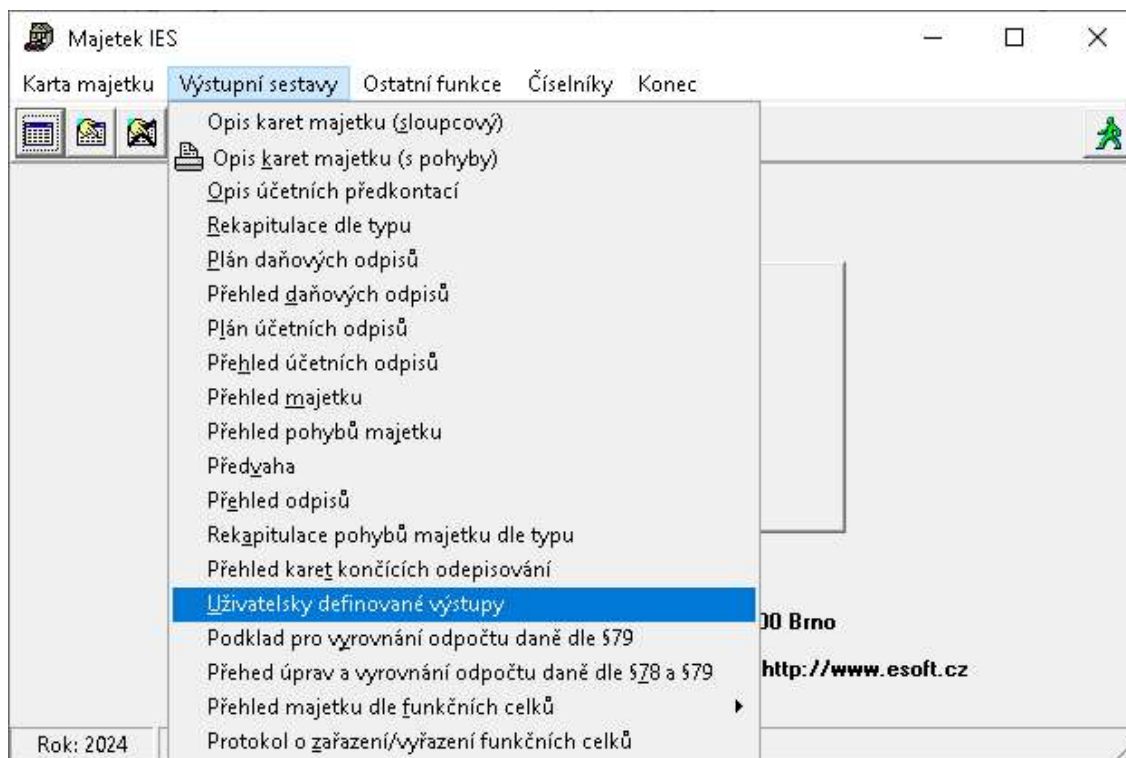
Majetek IES

Karta majetku Výstupní sestavy Ostatní funkce Číselníky Konec

Opis karet majetku (sloupcový)
Opis karet majetku (s pohyby)
Opis účetních předkontací
Rekapitulace dle typu
Plán daňových odpisů
Přehled daňových odpisů
Plán účetních odpisů
Přehled účetních odpisů
Přehled majetku
Přehled pohybů majetku
Předvaha
Přehled odpisů
Rekapitulace pohybů majetku dle typu
Přehled karet končících odepisování
Uživatelsky definované výstupy
Podklad pro vyrovnání odpočtu daně dle §79
Přehed úprav a vyrovnání odpočtu daně dle §78 a §79
Přehled majetku dle funkčních celků
Protokol o zařazení/vyřazení funkčních celků

00 Brno
http://www.esoft.cz

Rok: 2024